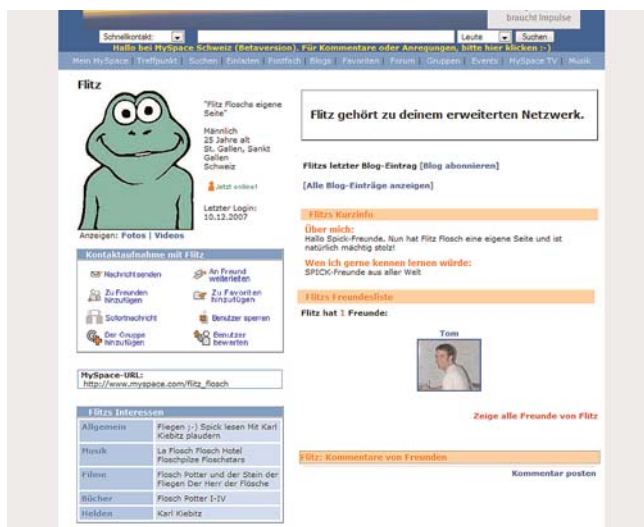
braucht Impulse

Schnellkontakt: Leute Suchen

Hallo bei MySpace Schweiz (Betaversion). Für Kommentare oder Anregungen, bitte hier klicken :-)

Mein MySpace Treffpunkt Suchen Einladen Postfach Blogs Favoriten Forum Gruppen Events MySpace TV Musik

Flitz

"Flitz Flosche eigene Seite"

Männlich
25 Jahre alt
St. Gallen, Sankt Gallen
Schweiz

Jetzt online!

Letzter Login:
10.12.2007

Anzeigen: Fotos | Videos

Flitz gehört zu deinem erweiterten Netzwerk.

Flitzs letzter Blog-Eintrag [Blog abonnieren]

[Alle Blog-Einträge anzeigen]

Kontaktaufnahme mit Flitz

| Nachricht senden | An Freund weiterleiten |
|---|---|
| Zu Freunden hinzufügen | Zu Favoriten hinzufügen |
| Sofortnachricht | Benutzer sperren |
| Der Gruppe hinzufügen | Benutzer bewerten |

MySpace-URL:
http://www.myspace.com/flitz_flosch

Flitzs Kurzinfo

Über mich:
Hallo Spick-Freunde. Nun hat Flitz Flosch eine eigene Seite und ist natürlich mächtig stolz!

Wen ich gerne kennen lernen würde:
SPICK-Freunde aus aller Welt

Flitzs Freundesliste

Flitz hat 1 Freunde:

Tom

Zeige alle Freunde von Flitz

Flitzs Interessen

| Allgemein | Fliegen ;-) Spick lesen Mit Karl Kiebitz plaudern |
|---|---|
| Musik | La Flosch Flosch Hotel Floschpilze Floschstars |
| Filme | Flosch Potter und der Stein der Fliegen Der Herr der Flösche |
| Bücher | Flosch Potter I-IV |
| Helden | Karl Kiebitz |

Flitz: Kommentare von Freunden

Kommentar posten